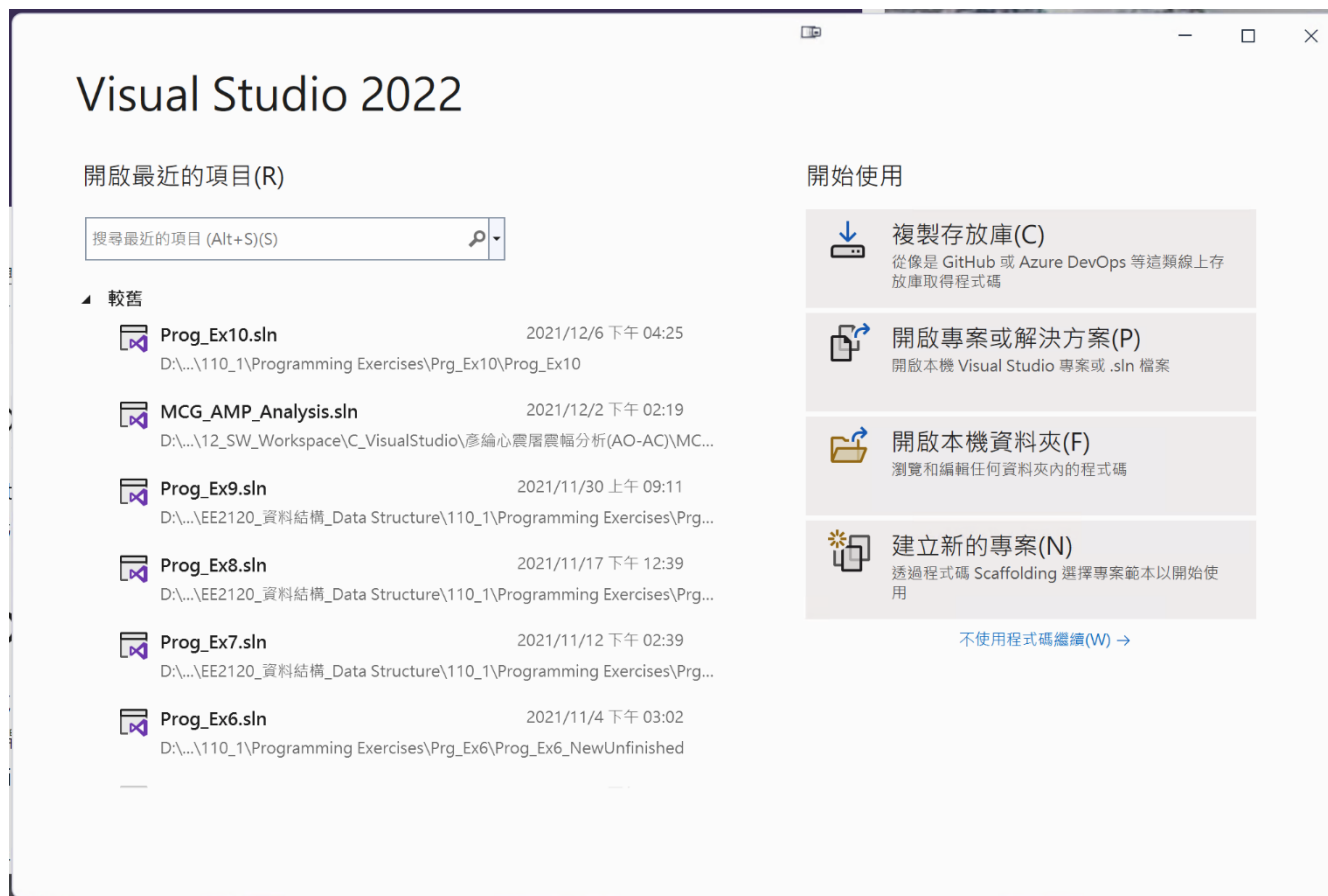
Visual Studio 2022

開啟最近的項目(R)

搜尋最近的項目 (Alt+S)(S)

較舊

Prog_Ex10.sln 2021/12/6 下午 04:25
D:\...\110_1\Programming Exercises\Prg_Ex10\Prog_Ex10

MCG_AMP_Analysis.sln 2021/12/2 下午 02:19
D:\...\12_SW_Workspace\C_VisualStudio\彥綸心震屠震幅分析(AO-AC)\MC...

Prog_Ex9.sln 2021/11/30 上午 09:11
D:\...\EE2120_資料結構_Data Structure\110_1\Programming Exercises\Prg...

Prog_Ex8.sln 2021/11/17 下午 12:39
D:\...\EE2120_資料結構_Data Structure\110_1\Programming Exercises\Prg...

Prog_Ex7.sln 2021/11/12 下午 02:39
D:\...\EE2120_資料結構_Data Structure\110_1\Programming Exercises\Prg...

Prog_Ex6.sln 2021/11/4 下午 03:02
D:\...\110_1\Programming Exercises\Prg_Ex6\Prog_Ex6_NewUnfinished

開始使用

複製存放庫(C)
從像是 GitHub 或 Azure DevOps 等這類線上存放庫取得程式碼

開啟專案或解決方案(P)
開啟本機 Visual Studio 專案或 .sln 檔案

開啟本機資料夾(F)
瀏覽和編輯任何資料夾內的程式碼

建立新的專案(N)
透過程式碼 Scaffolding 選擇專案範本以開始使用

不使用程式碼繼續(W) →